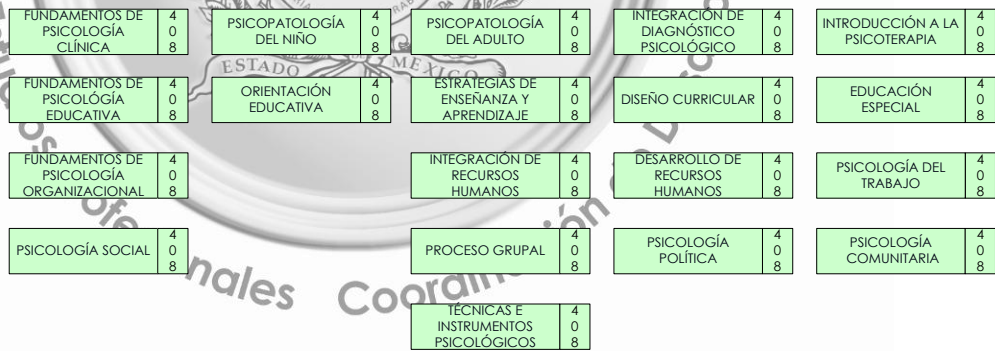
| FUNDAMENTOS DE PSICOLOGÍA CLÍNICA | 4 0 8 | PSICOPATOLOGÍA DEL NIÑO | 4 0 8 | PSICOPATOLOGÍA DEL ADULTO | 4 0 8 | INTEGRACIÓN DE DIAGNÓSTICO PSICOLÓGICO | 4 0 8 | INTRODUCCIÓN A LA PSICOTERAPIA | 4 0 8 |
|---|---|---|---|---|---|---|---|---|---|
| FUNDAMENTOS DE PSICOLOGÍA EDUCATIVA | 4 0 8 | ORIENTACIÓN EDUCATIVA | 4 0 8 | ESTRATEGIAS DE ENSEÑANZA Y APRENDIZAJE | 4 0 8 | DISEÑO CURRICULAR | 4 0 8 | EDUCACIÓN ESPECIAL | 4 0 8 |
| FUNDAMENTOS DE PSICOLOGÍA ORGANIZACIONAL | 4 0 8 | | | INTEGRACIÓN DE RECURSOS HUMANOS | 4 0 8 | DESARROLLO DE RECURSOS HUMANOS | 4 0 8 | PSICOLOGÍA DEL TRABAJO | 4 0 8 |
| PSICOLOGÍA SOCIAL | 4 0 8 | | | PROCESO GRUPAL | 4 0 8 | PSICOLOGÍA POLÍTICA | 4 0 8 | PSICOLOGÍA COMUNITARIA | 4 0 8 |
| | | | | TÉCNICAS E INSTRUMENTOS PSICOLÓGICOS | 4 0 8 | | | | |

ESTADO DE MÉXICO

Profesionales Coordinación de